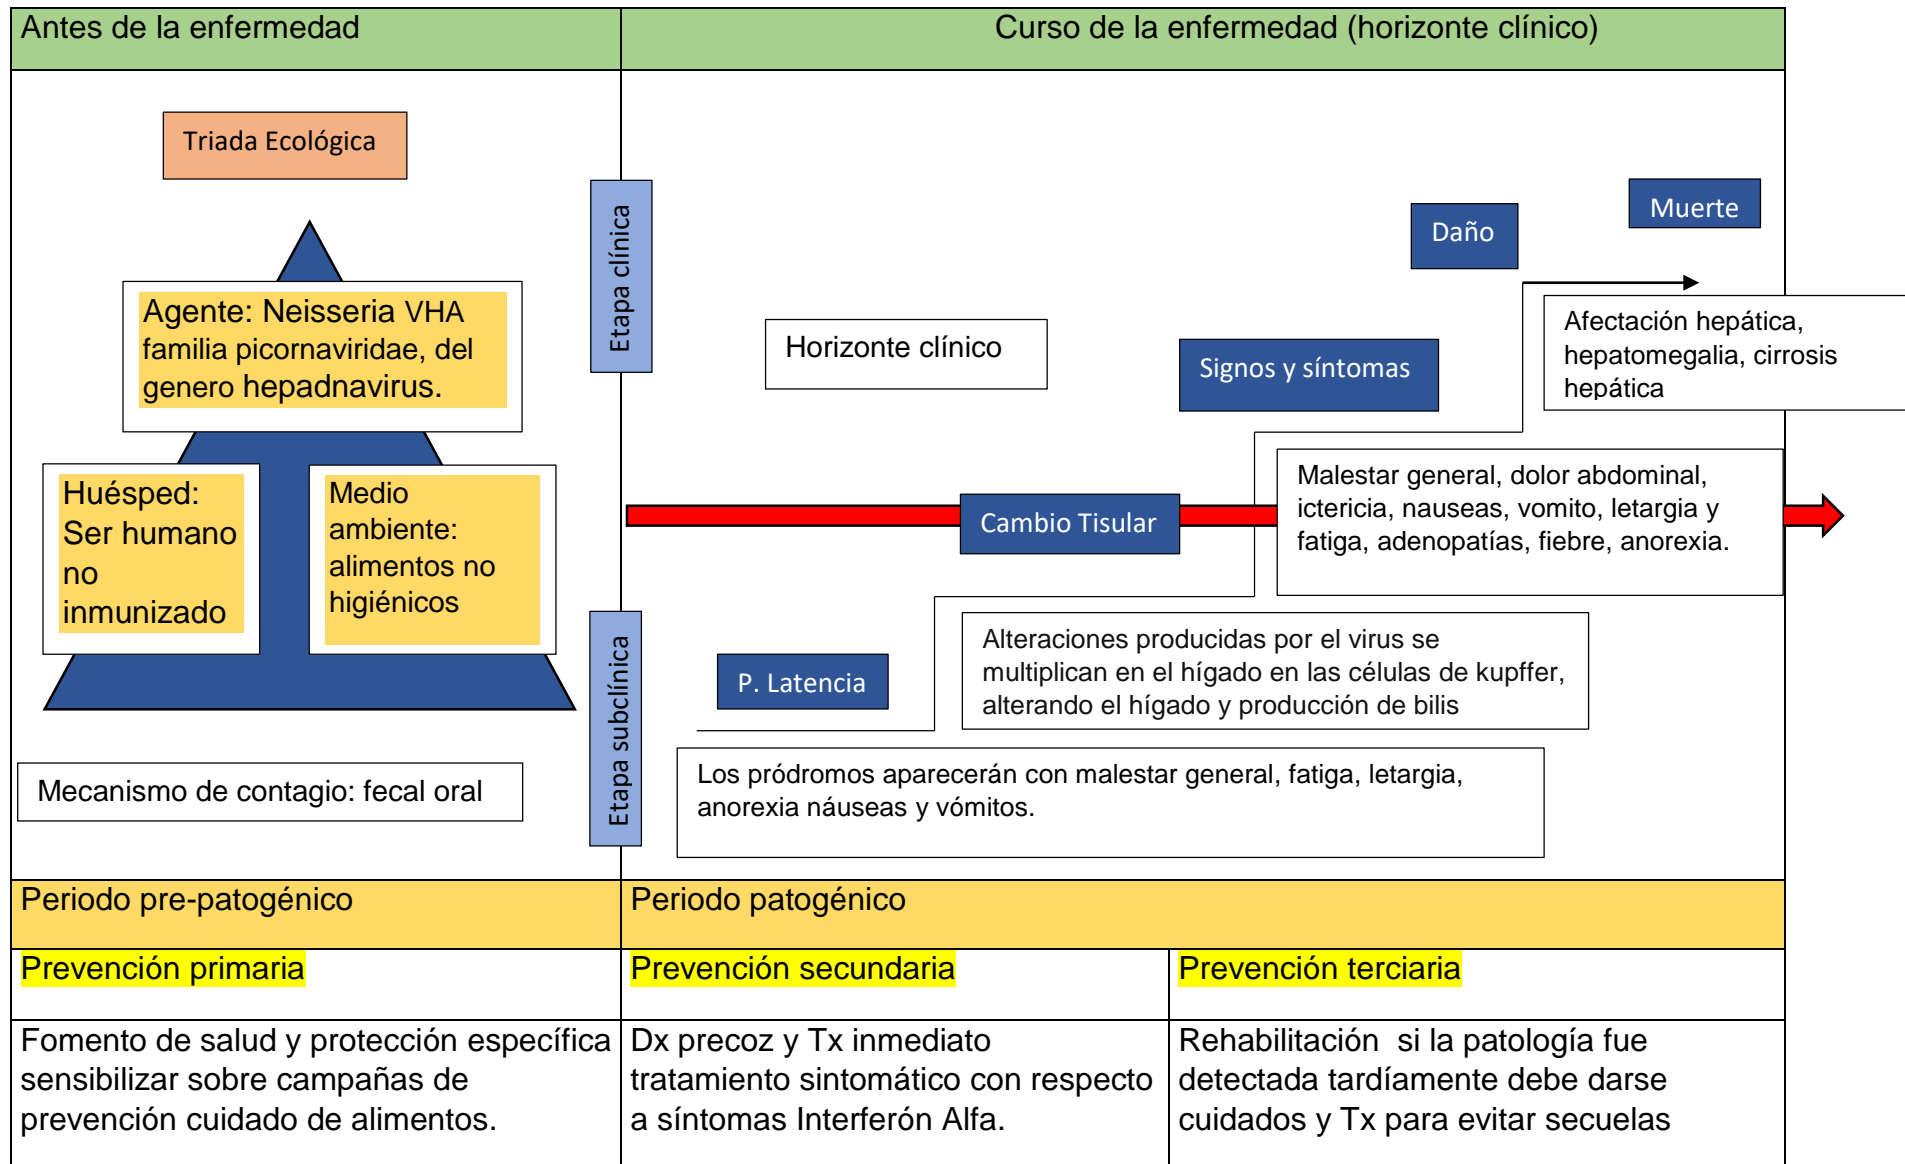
Antes de la enfermedad

Curso de la enfermedad (horizonte clínico)

Triada Ecológica

Agente: Neisseria VHA familia picornaviridae, del genero hepadnavirus.

Huésped: Ser humano no inmunizado

Medio ambiente: alimentos no higiénicos

Mecanismo de contagio: fecal oral

Etapa clínica

Etapa subclínica

Muerte

Daño

Horizonte clínico

Signos y síntomas

Afectación hepática, hepatomegalia, cirrosis hepática

Malestar general, dolor abdominal, ictericia, nauseas, vomito, letargia y fatiga, adenopatías, fiebre, anorexia.

Cambio Tisular

Alteraciones producidas por el virus se multiplican en el hígado en las células de kupffer, alterando el hígado y producción de bilis

P. Latencia

Los pródromos aparecerán con malestar general, fatiga, letargia, anorexia náuseas y vómitos.

Periodo pre-patogénico

Periodo patogénico

Prevención primaria

Prevención secundaria

Prevención terciaria

Fomento de salud y protección específica sensibilizar sobre campañas de prevención cuidado de alimentos.

Dx precoz y Tx inmediato tratamiento sintomático con respecto a síntomas Interferón Alfa.

Rehabilitación si la patología fue detectada tardíamente debe darse cuidados y Tx para evitar secuelas